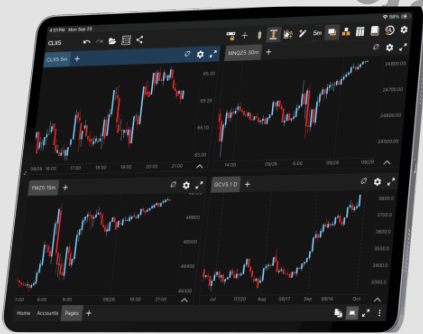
4:20 PM Mon Sep 29

CLXS

Sim

CLX5 5m +

MNQZ5 30m +

65.50

65.25

65.00

64.75

24800.00

24700.00

24600.00

09/28 16:00 17:00 18:00 19:00 20:00 21:00

14:00 09/26 09/28

YMZ5 15m +

GCV5 1 D +

46600

46400

3800.0

3700.0

3600.0

3500.0

3400.0

3300.0

Jul 07/20 Aug 08/17 Sep 09/14 Oct

Home Accounts Pages +